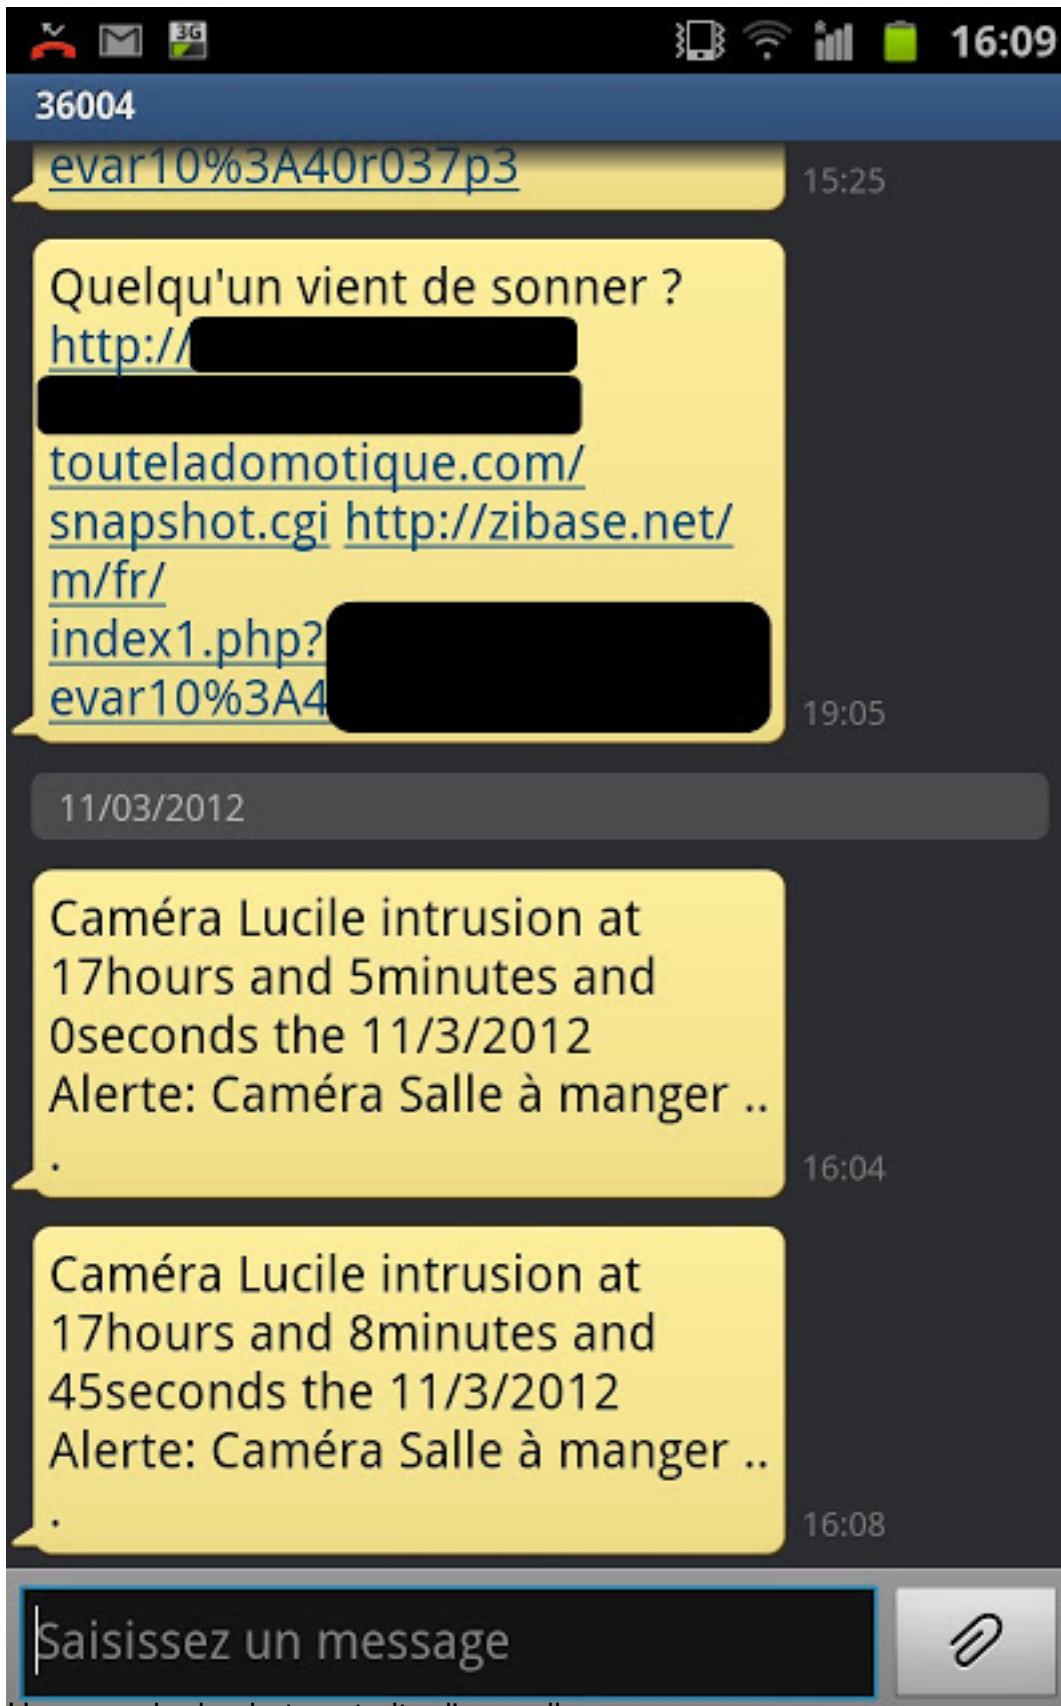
3G 16:09

36004

evar10%3A40r037p3
15:25

Quelqu'un vient de sonner ? http://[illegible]
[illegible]
touteladomotique.com/snapshot.cgi http://zibase.net/m/fr/index1.php?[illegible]
evar10%3A4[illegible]
19:05

11/03/2012

Caméra Lucile intrusion at 17hours and 5minutes and 0seconds the 11/3/2012 Alerte: Caméra Salle à manger ...
16:04

Caméra Lucile intrusion at 17hours and 8minutes and 45seconds the 11/3/2012 Alerte: Caméra Salle à manger ...
16:08

Saisissez un message